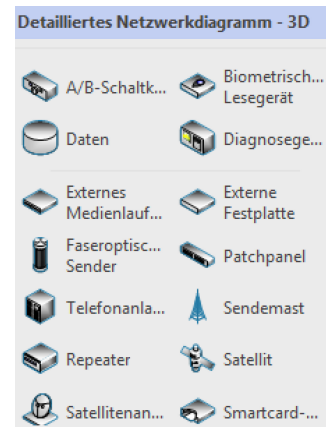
Detailliertes Netzwerkdiagramm - 3D

A/B-Schaltk...

Biometrisch... Lesegerät

Daten

Diagnosege...

Externes Medienlauf...

Externe Festplatte

Faseroptisc... Sender

Patchpanel

Telefonanla...

Sendemast

Repeater

Satellit

Satellitenan...

Smartcard-...